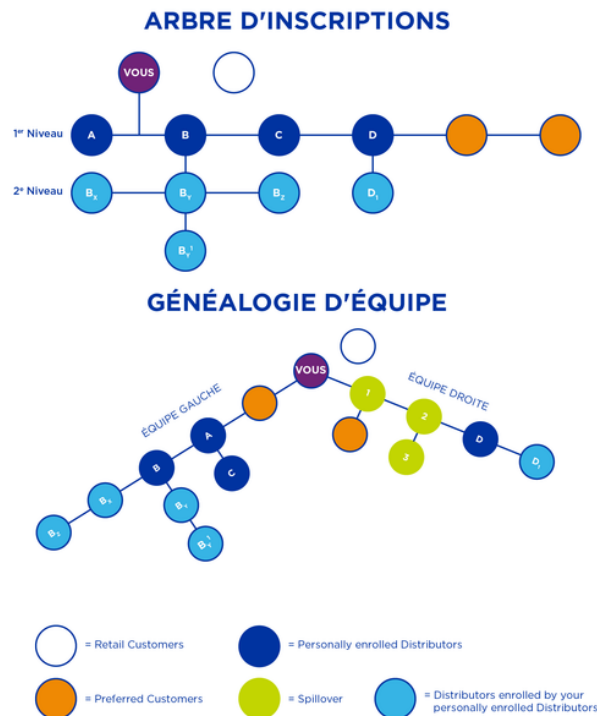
ARBRE D'INSCRIPTIONS

VOUS

1$^{er}$ Niveau
A
B
C
D

2$^{e}$ Niveau
$B_X$
$B_Y$
$B_Z$
$D_1$
$B_Y^1$

GÉNÉALOGIE D'ÉQUIPE

VOUS
ÉQUIPE GAUCHE
ÉQUIPE DROITE
A
B
C
$B_X$
$B_Y$
$B_Z$
$B_Y^1$
1
2
3
D
$D_1$

= Retail Customers
= Personally enrolled Distributors
= Preferred Customers
= Spillover
= Distributors enrolled by your personally enrolled Distributors